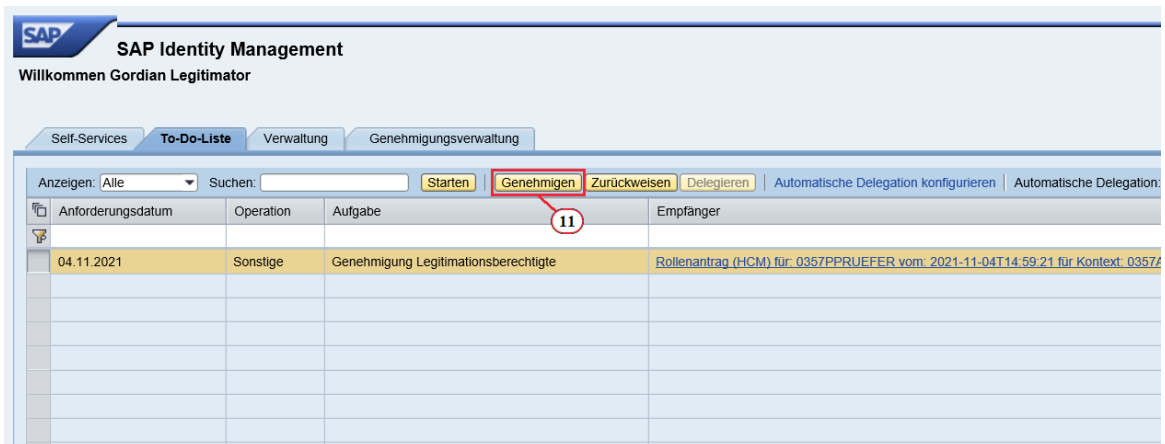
SAP

SAP Identity Management

Willkommen Gordian Legitimator

Self-Services | To-Do-Liste | Verwaltung | Genehmigungsverwaltung

Anzeigen: Alle | Suchen: | Starten | Genehmigen | Zurückweisen | Delegieren | Automatische Delegation konfigurieren | Automatische Delegation:

11

| Anforderungsdatum | Operation | Aufgabe | Empfänger |
|---|---|---|---|
| | | | |
| 04.11.2021 | Sonstige | Genehmigung Legitimationsberechtigte | Rollenantrag (HCM) für: 0357PPRUEFER vom: 2021-11-04T14:59:21 für Kontext: 0357A |